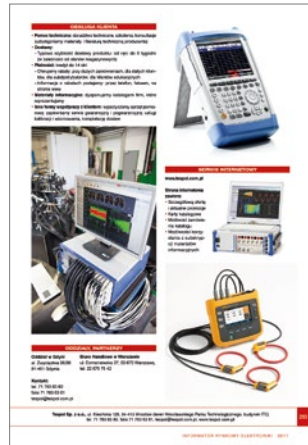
OBSŁUGA KLIENTA

• Pomoc techniczna: doradztwo techniczne odnośnie konsultacje doboru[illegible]
• Dostawy:
– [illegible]
• Płatność: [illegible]
– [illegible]
• Materiały informacyjne: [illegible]
• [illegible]

SERWIS INTERNETOWY

www.tespol.com.pl

Strona informacyjna zawiera:
• Szczegółowy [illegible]
• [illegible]
• Karty katalogowe
• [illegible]
• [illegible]

ODDZIAŁY, PARTNERZY

Oddział w Gdyni
ul. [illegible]
81-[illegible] Gdynia

Biuro Handlowe w Warszawie
ul. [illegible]
tel. 22 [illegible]

Kontakt:
tel. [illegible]
fax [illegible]
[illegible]

Tespol Sp. z o.o., ul. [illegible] Wrocław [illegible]

INFORMATOR RYNKOWY ELEKTRONIKI – 2011

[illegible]